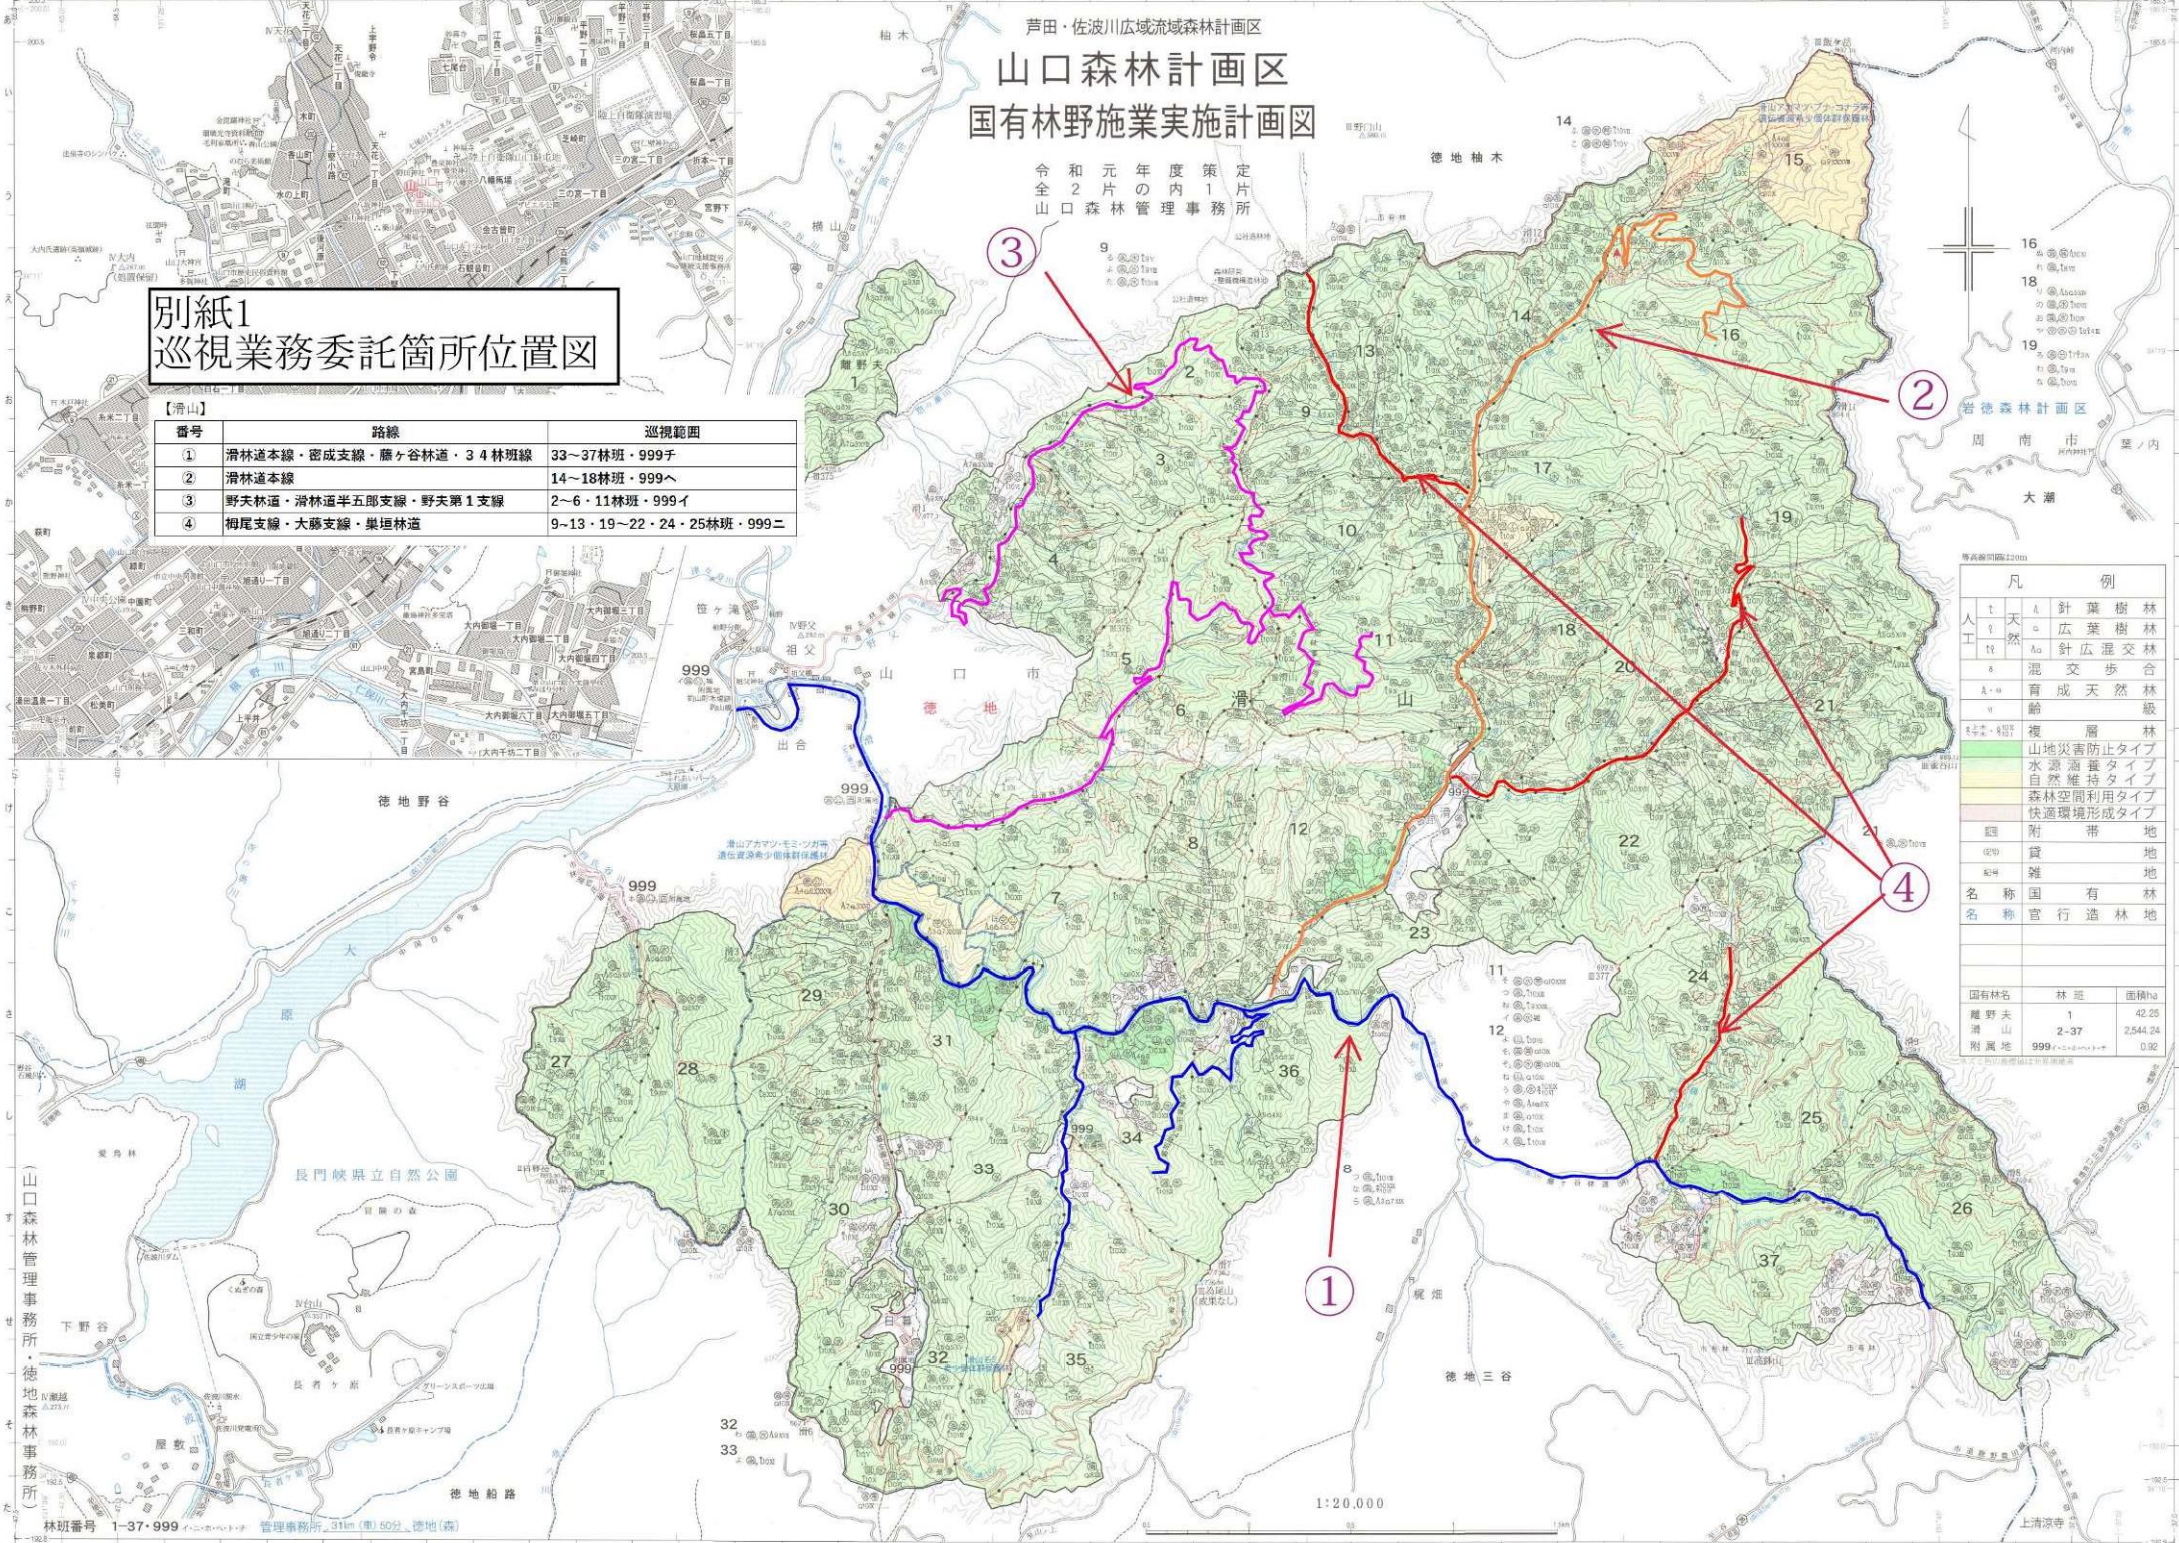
芦田・佐波川広域流域森林計画区

山口森林計画区

国有林野施業実施計画図

令和元年度策定
全2片の内1片
山口森林管理事務所

別紙1
巡視業務委託箇所位置図

【滑山】

| 番号 | 路線 | 巡視範囲 |
|---|---|---|
| ① | 滑林道本線・密成支線・藤ヶ谷林道・34林班線 | 33～37林班・999チ |
| ② | 滑林道本線 | 14～18林班・999へ |
| ③ | 野夫林道・滑林道半五郎支線・野夫第1支線 | 2～6・11林班・999イ |
| ④ | 桐尾支線・大藤支線・巣垣林道 | 9～13・19～22・24・25林班・999ニ |

①
②
③
④

徳地柚木

徳地野谷

山口市

徳地

滑山

岩徳森林計画区

周南市

大潮

長門峡県立自然公園

大原湖

徳地三谷

徳地船路

下野谷

1:20,000

凡例

| | | |
|---|---|---|
| 人工 | 天然 | 針葉樹林 |
| | | 広葉樹林 |
| | | 針広混交林 |
| | | 混交歩合 |
| | | 育成天然林 |
| | | 齢級 |
| | | 複層林 |
| | | 山地災害防止タイプ |
| | | 水源涵養タイプ |
| | | 自然維持タイプ |
| | | 森林空間利用タイプ |
| | | 快適環境形成タイプ |
| | | 附帯地 |
| | | 貸地 |
| | | 雑地 |
| | 名称 | 国有林 |
| | 名称 | 官行造林地 |

| 国有林名 | 林班 | 面積ha |
|---|---|---|
| 離野夫 | 1 | 42.25 |
| 滑山 | 2-37 | 2,544.24 |
| 附属地 | 999 | 0.92 |

(山口森林管理事務所・徳地森林事務所)

林班番号 1-37・999 管理事務所 31km (車) 50分 徳地(森)